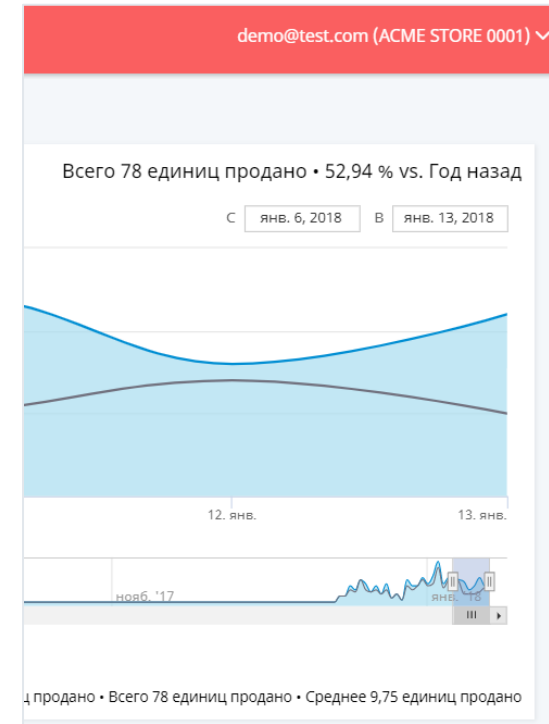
demo@test.com (ACME STORE 0001)

Всего 78 единиц продано • 52,94 % vs. Год назад

С янв. 6, 2018 В янв. 13, 2018

12. янв.

13. янв.

нояб. '17

янв. '18

ц продано • Всего 78 единиц продано • Среднее 9,75 единиц продано